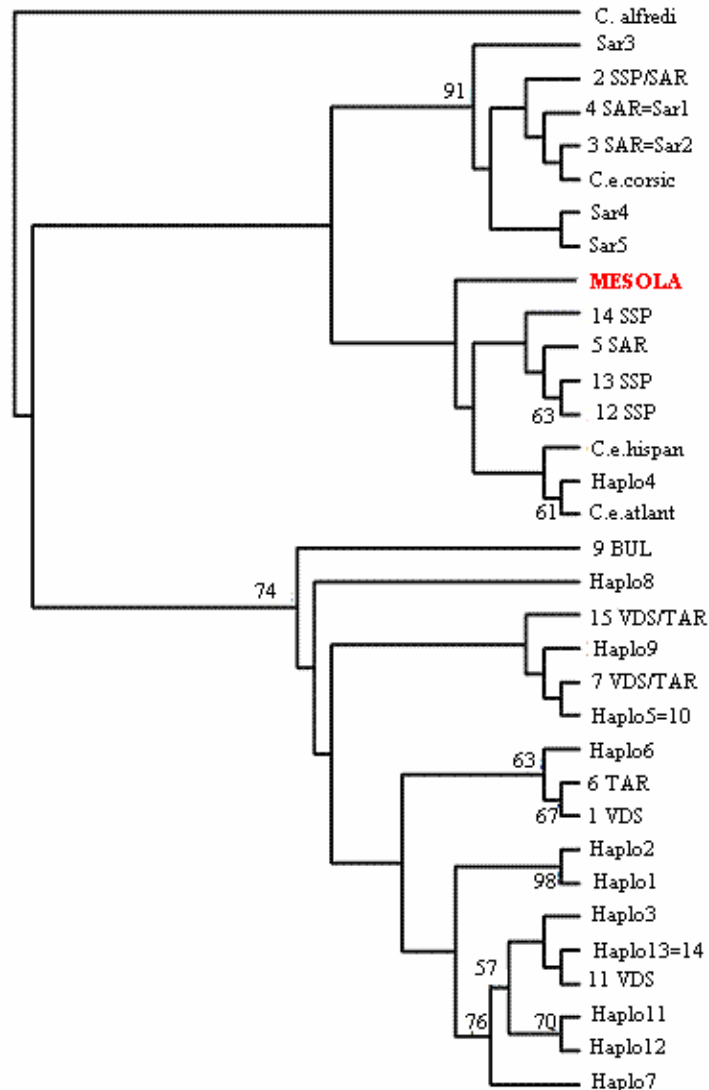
C. alfredi
Sar3
91
2 SSP/SAR
4 SAR=Sar1
3 SAR=Sar2
C.e.corsic
Sar4
Sar5
MESOLA
14 SSP
5 SAR
13 SSP
63
12 SSP
C.e.hispan
Haplo4
61
C.e.atlant
9 BUL
74
Haplo8
15 VDS/TAR
Haplo9
7 VDS/TAR
Haplo5=10
63
Haplo6
6 TAR
67
1 VDS
Haplo2
98
Haplo1
Haplo3
Haplo13=14
57
11 VDS
70
Haplo11
76
Haplo12
Haplo7